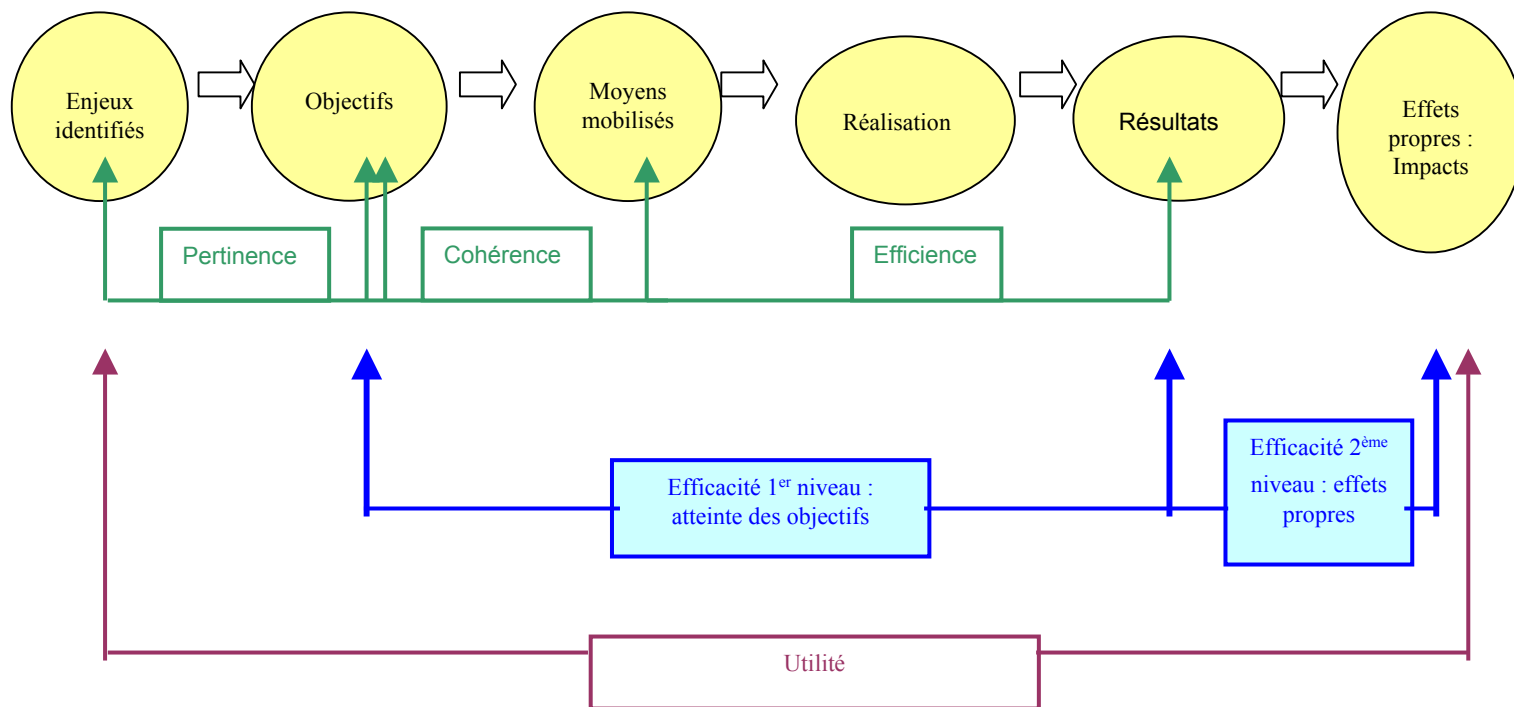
Enjeux identifiés

Objectifs

Moyens mobilisés

Réalisation

Résultats

Effets propres : Impacts

Pertinence

Cohérence

Efficience

Efficacité 1$^{er}$ niveau : atteinte des objectifs

Efficacité 2$^{ème}$ niveau : effets propres

Utilité